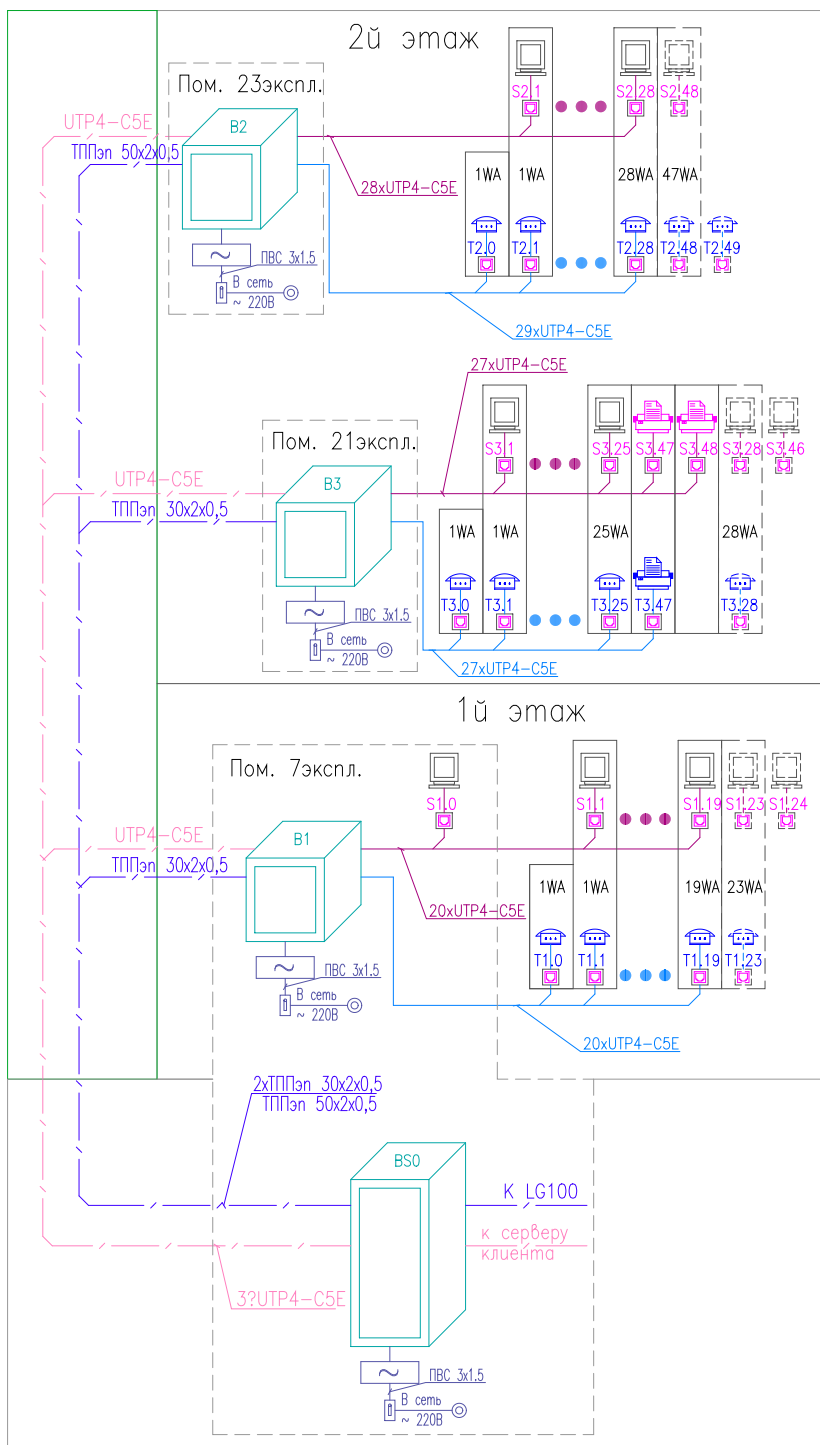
2й этаж

Пом. 23экспл.

B2

S2.1 S2.28 S2.48

UTP4-C5E
ТППэп 50x2x0,5

28xUTP4-C5E

1WA 1WA 28WA 47WA

T2.0 T2.1 T2.28 T2.48 T2.49

~ ПВС 3x1.5
В сеть
~ 220В

29xUTP4-C5E

27xUTP4-C5E

Пом. 21экспл.

S3.1 S3.25 S3.47 S3.48 S3.28 S3.46

UTP4-C5E
ТППэп 30x2x0,5

B3

1WA 1WA 25WA 28WA

T3.0 T3.1 T3.25 T3.47 T3.28

~ ПВС 3x1.5
В сеть
~ 220В

27xUTP4-C5E

1й этаж

Пом. 7экспл.

S1.0 S1.1 S1.19 S1.23 S1.24

UTP4-C5E
ТППэп 30x2x0,5

B1

20xUTP4-C5E

1WA 1WA 19WA 23WA

T1.0 T1.1 T1.19 T1.23

~ ПВС 3x1.5
В сеть
~ 220В

20xUTP4-C5E

2xТППэп 30x2x0,5
ТППэп 50x2x0,5

BS0

К LG100

к серверу клиента

3?UTP4-C5E

~ ПВС 3x1.5
В сеть
~ 220В